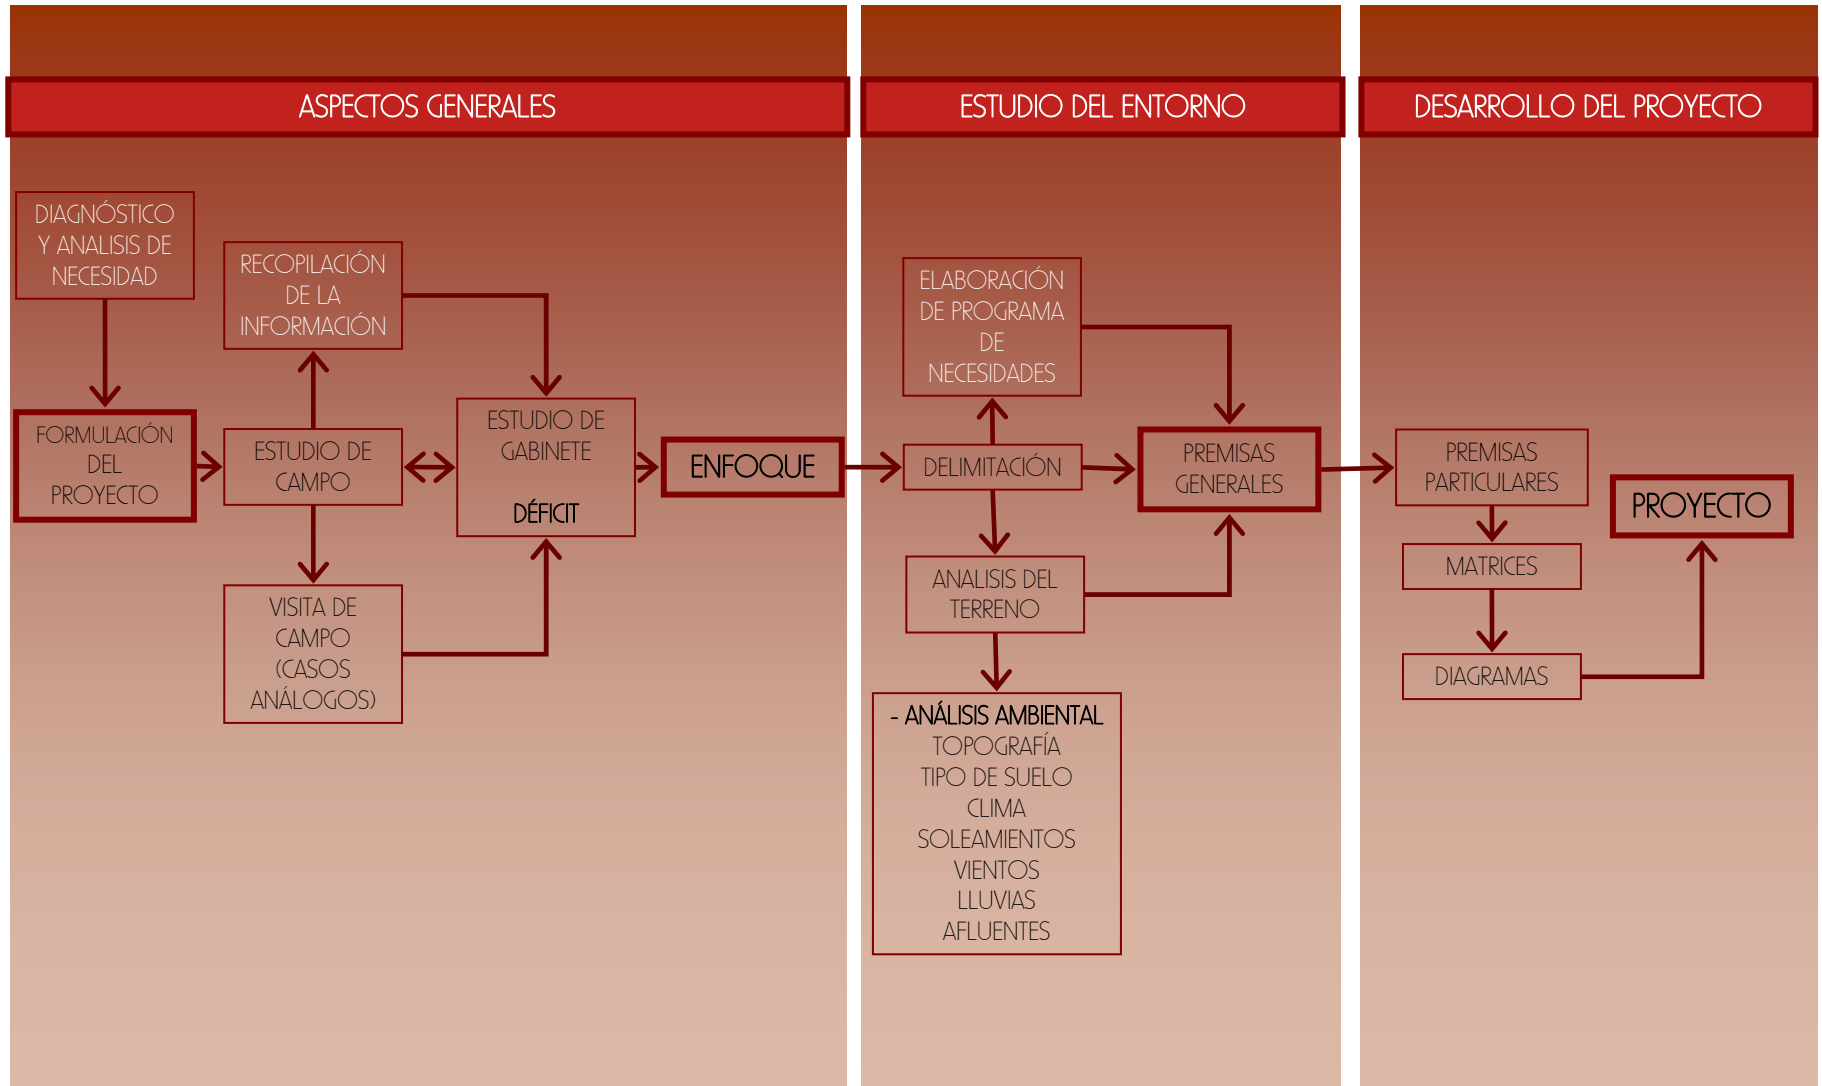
ASPECTOS GENERALES

DIAGNÓSTICO Y ANALISIS DE NECESIDAD

FORMULACIÓN DEL PROYECTO

RECOPILACIÓN DE LA INFORMACIÓN

ESTUDIO DE CAMPO

VISITA DE CAMPO (CASOS ANÁLOGOS)

ESTUDIO DE GABINETE

DÉFICIT

ENFOQUE

ESTUDIO DEL ENTORNO

ELABORACIÓN DE PROGRAMA DE NECESIDADES

DELIMITACIÓN

PREMISAS GENERALES

ANALISIS DEL TERRENO

- ANÁLISIS AMBIENTAL
TOPOGRAFÍA
TIPO DE SUELO
CLIMA
SOLEAMIENTOS
VIENTOS
LLUVIAS
AFLUENTES

DESARROLLO DEL PROYECTO

PREMISAS PARTICULARES

MATRICES

DIAGRAMAS

PROYECTO